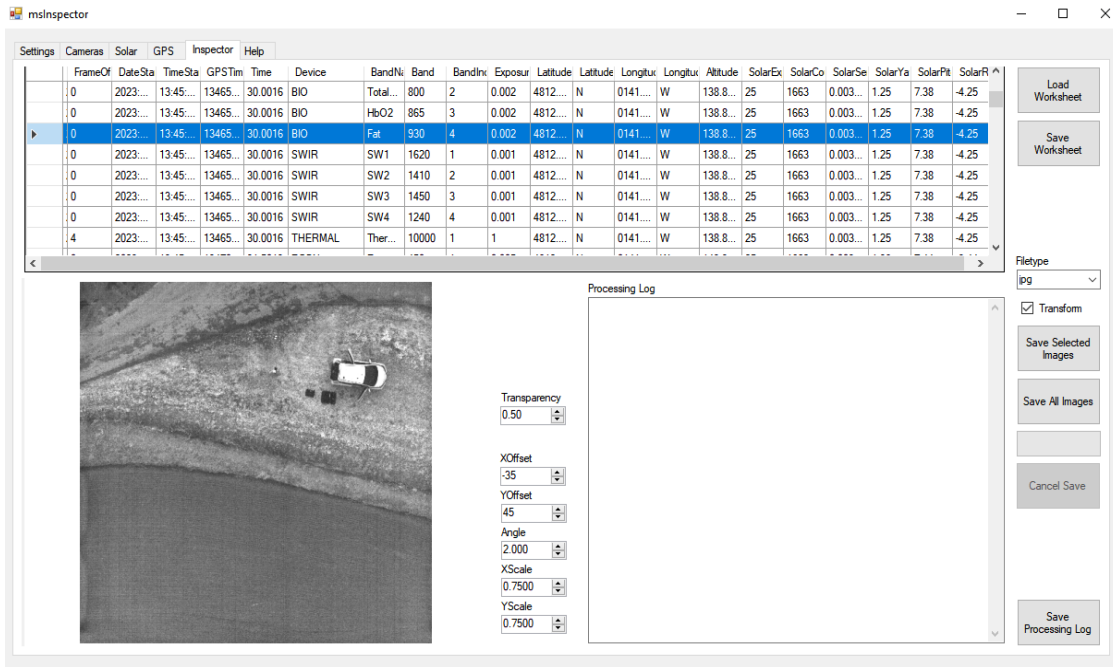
msInspector

Settings | Cameras | Solar | GPS | Inspector | Help

| FrameOf | DateSta | TimeSta | GPSTim | Time | Device | BandNa | Band | BandInc | Exposur | Latitude | Latitude | Longituc | Longituc | Altitude | SolarEx | SolarCo | SolarSe | SolarYa | SolarPit | SolarR |
|---|---|---|---|---|---|---|---|---|---|---|---|---|---|---|---|---|---|---|---|---|
| 0 | 2023:... | 13:45:... | 13465... | 30.0016 | BIO | Total... | 800 | 2 | 0.002 | 4812.... | N | 0141.... | W | 138.8... | 25 | 1663 | 0.003... | 1.25 | 7.38 | -4.25 |
| 0 | 2023:... | 13:45:... | 13465... | 30.0016 | BIO | HbO2 | 865 | 3 | 0.002 | 4812.... | N | 0141.... | W | 138.8... | 25 | 1663 | 0.003... | 1.25 | 7.38 | -4.25 |
| 0 | 2023:... | 13:45:... | 13465... | 30.0016 | BIO | Fat | 930 | 4 | 0.002 | 4812.... | N | 0141.... | W | 138.8... | 25 | 1663 | 0.003... | 1.25 | 7.38 | -4.25 |
| 0 | 2023:... | 13:45:... | 13465... | 30.0016 | SWIR | SW1 | 1620 | 1 | 0.001 | 4812.... | N | 0141.... | W | 138.8... | 25 | 1663 | 0.003... | 1.25 | 7.38 | -4.25 |
| 0 | 2023:... | 13:45:... | 13465... | 30.0016 | SWIR | SW2 | 1410 | 2 | 0.001 | 4812.... | N | 0141.... | W | 138.8... | 25 | 1663 | 0.003... | 1.25 | 7.38 | -4.25 |
| 0 | 2023:... | 13:45:... | 13465... | 30.0016 | SWIR | SW3 | 1450 | 3 | 0.001 | 4812.... | N | 0141.... | W | 138.8... | 25 | 1663 | 0.003... | 1.25 | 7.38 | -4.25 |
| 0 | 2023:... | 13:45:... | 13465... | 30.0016 | SWIR | SW4 | 1240 | 4 | 0.001 | 4812.... | N | 0141.... | W | 138.8... | 25 | 1663 | 0.003... | 1.25 | 7.38 | -4.25 |
| 4 | 2023:... | 13:45:... | 13465... | 30.0016 | THERMAL | Ther... | 10000 | 1 | 1 | 4812.... | N | 0141.... | W | 138.8... | 25 | 1663 | 0.003... | 1.25 | 7.38 | -4.25 |

Load Worksheet
Save Worksheet
Filetype
jpg
Transform
Save Selected Images
Save All Images
Cancel Save
Save Processing Log

Processing Log

Transparency
0.50
XOffset
-35
YOffset
45
Angle
2.000
XScale
0.7500
YScale
0.7500